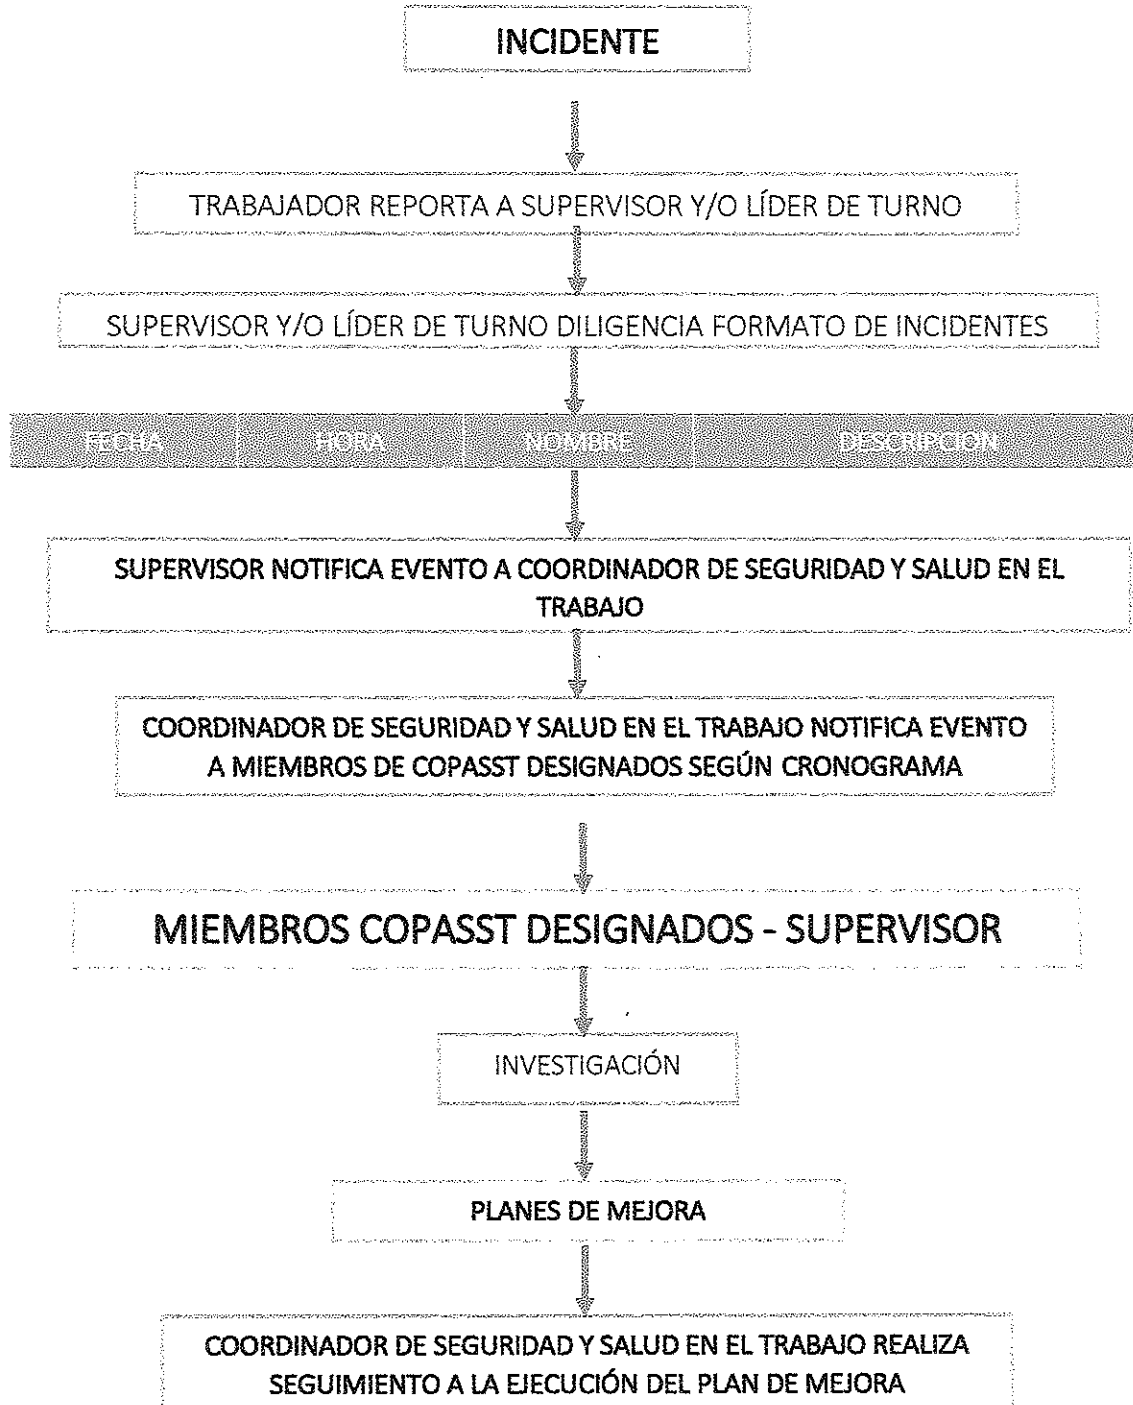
INCIDENTE

TRABAJADOR REPORTA A SUPERVISOR Y/O LÍDER DE TURNO

SUPERVISOR Y/O LÍDER DE TURNO DILIGENCIA FORMATO DE INCIDENTES

| FECHA | HORA | NOMBRE | DESCRIPCION |
|---|---|---|---|

SUPERVISOR NOTIFICA EVENTO A COORDINADOR DE SEGURIDAD Y SALUD EN EL TRABAJO

COORDINADOR DE SEGURIDAD Y SALUD EN EL TRABAJO NOTIFICA EVENTO A MIEMBROS DE COPASST DESIGNADOS SEGÚN CRONOGRAMA

MIEMBROS COPASST DESIGNADOS - SUPERVISOR

INVESTIGACIÓN

PLANES DE MEJORA

COORDINADOR DE SEGURIDAD Y SALUD EN EL TRABAJO REALIZA SEGUIMIENTO A LA EJECUCIÓN DEL PLAN DE MEJORA